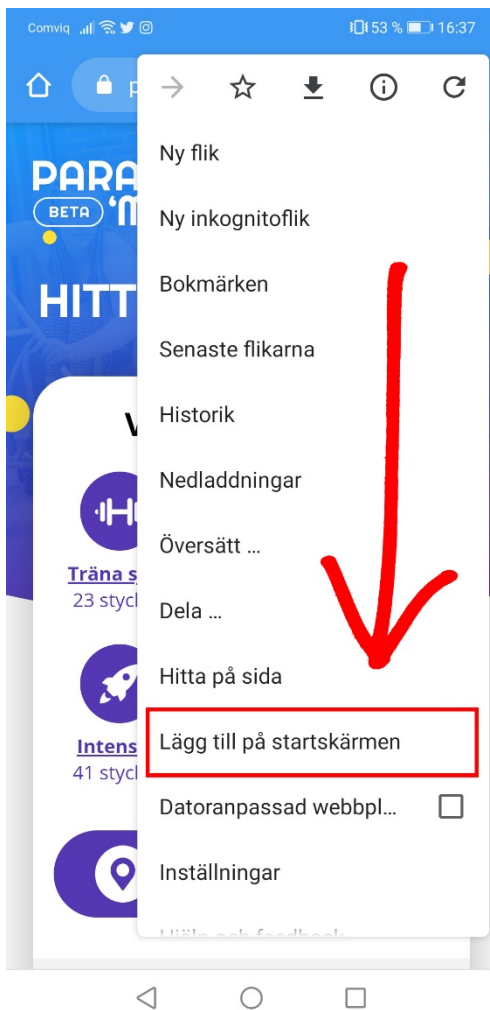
Comviq 53 % 16:37

p

PARA
BETA

HITT

V

Träna s
23 styc

Intens
41 styc

Ny flik
Ny inkognitoflik
Bokmärken
Senaste flikarna
Historik
Nedladdningar
Översätt ...
Dela ...
Hitta på sida
Lägg till på startskärmen
Datoranpassad webbpl...
Inställningar
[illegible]